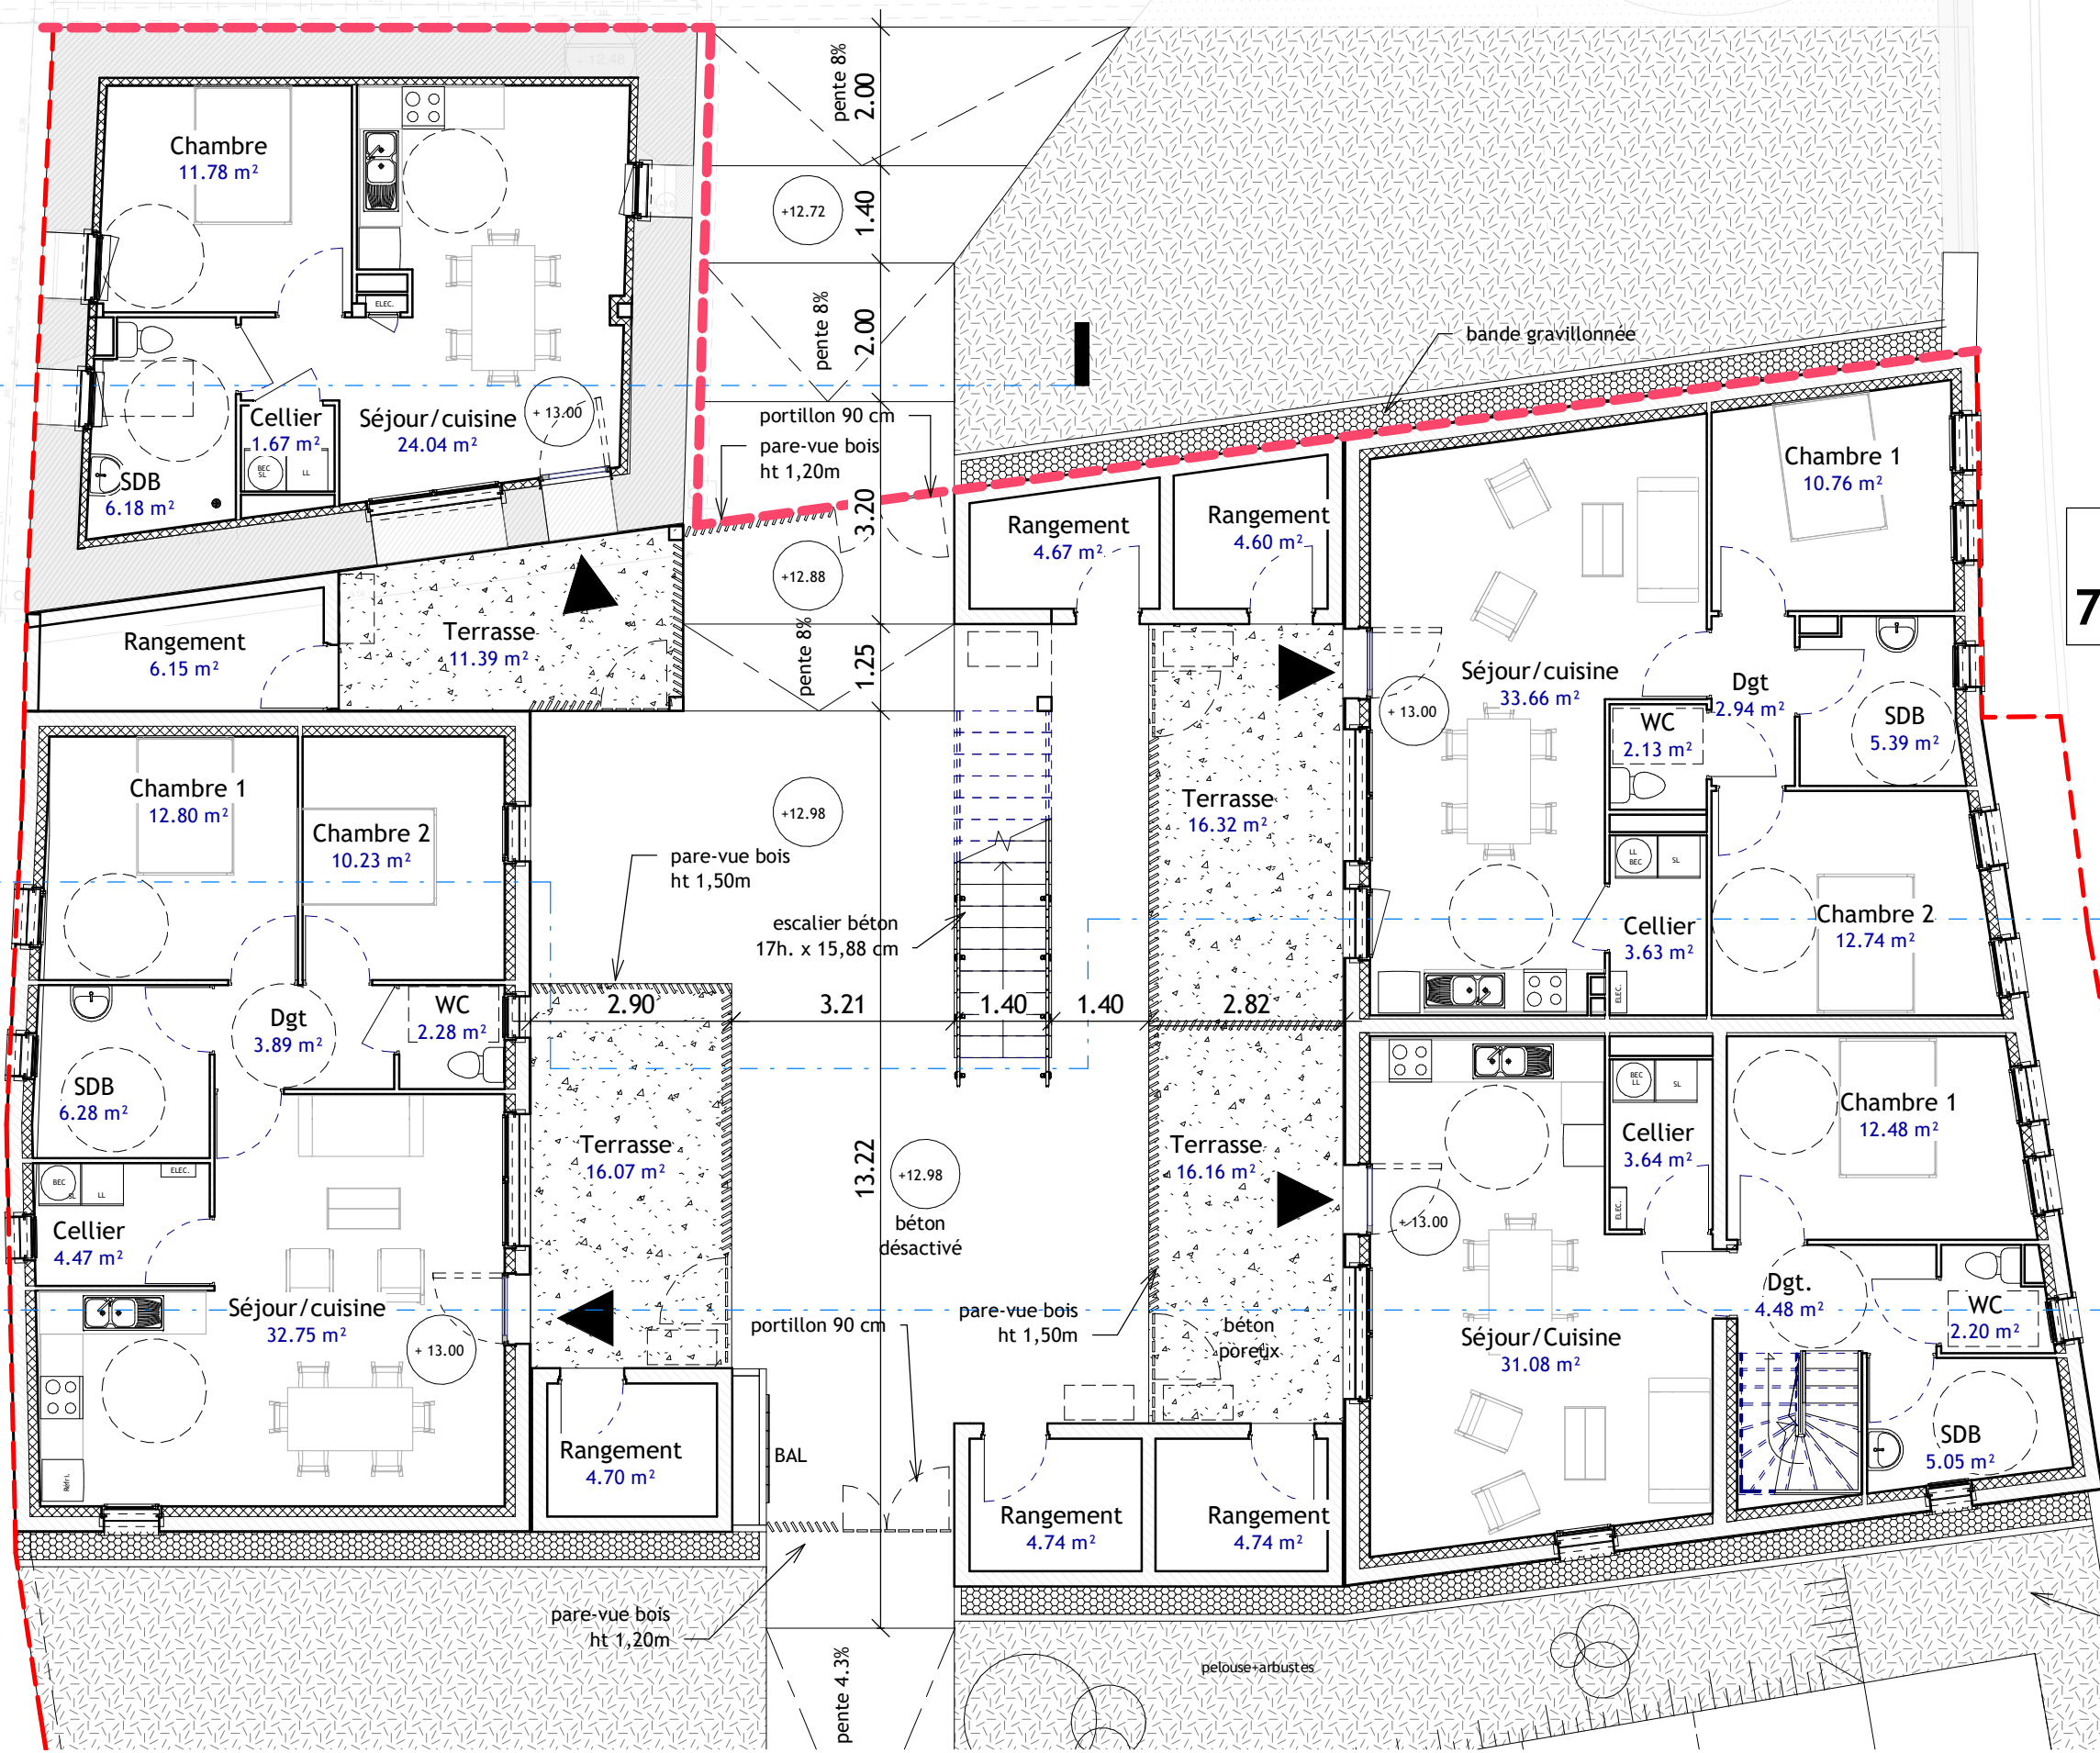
Chambre
11.78 m²

Séjour/cuisine
24.04 m²

+ 13.00

Cellier
1.67 m²

SDB
6.18 m²

ELEC.

pente 8%
2.00

+12.72
1.40

pente 8%
2.00

portillon 90 cm
pare-vue bois
ht 1,20m

3.20

+12.88

pente 8%
1.25

bande gravillonnée

Rangement
4.67 m²

Rangement
4.60 m²

Chambre 1
10.76 m²

Séjour/cuisine
33.66 m²

+ 13.00

Dgt
2.94 m²

WC
2.13 m²

SDB
5.39 m²

Cellier
3.63 m²

Chambre 2
12.74 m²

Rangement
6.15 m²

Terrasse
11.39 m²

Chambre 1
12.80 m²

Chambre 2
10.23 m²

Dgt
3.89 m²

WC
2.28 m²

SDB
6.28 m²

Cellier
4.47 m²

Séjour/cuisine
32.75 m²

+ 13.00

+12.98

pare-vue bois
ht 1,50m

escalier béton
17h. x 15,88 cm

2.90
3.21
1.40
1.40
2.82

Terrasse
16.32 m²

Terrasse
16.07 m²

13.22

+12.98
béton
désactivé

Terrasse
16.16 m²

pare-vue bois
ht 1,50m

béton
poreux

portillon 90 cm

Rangement
4.70 m²

BAL

Rangement
4.74 m²

Rangement
4.74 m²

Cellier
3.64 m²

Chambre 1
12.48 m²

+ 13.00

Dgt.
4.48 m²

WC
2.20 m²

Séjour/Cuisine
31.08 m²

SDB
5.05 m²

pare-vue bois
ht 1,20m

pente 4.3%

pelouse+arbustes

7